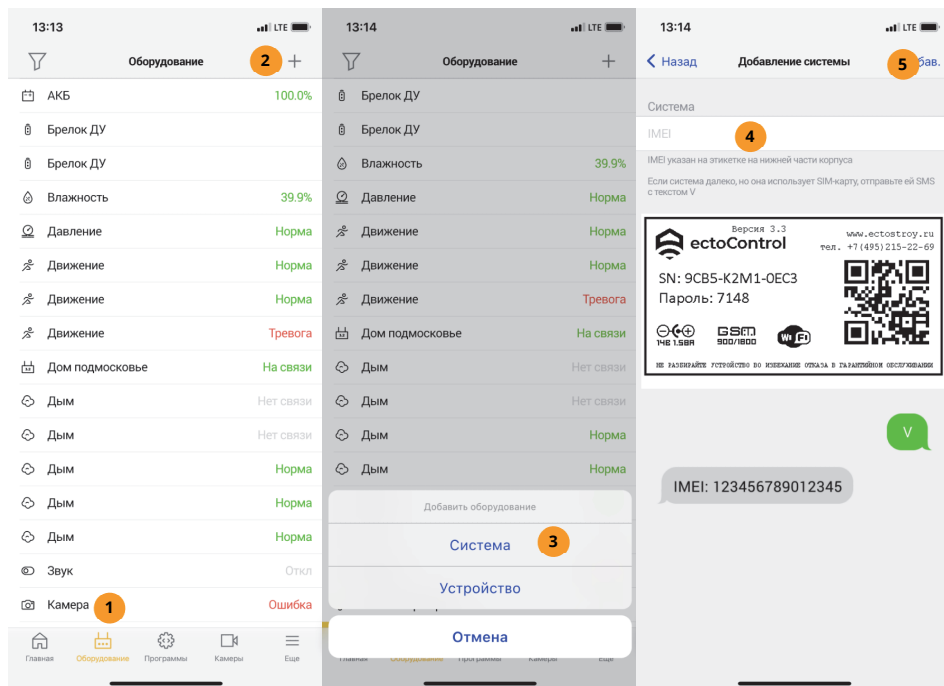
13:13
LTE
Оборудование
2
+
АКБ 100.0%
Брелок ДУ
Брелок ДУ
Влажность 39.9%
Давление Норма
Движение Норма
Движение Норма
Движение Тревога
Дом подмосковье На связи
Дым Нет связи
Дым Нет связи
Дым Норма
Дым Норма
Дым Норма
Звук Откл
Камера 1 Ошибка
Главная Оборудование Программы Камеры Еще

13:14
LTE
Оборудование
+
Брелок ДУ
Брелок ДУ
Влажность 39.9%
Давление Норма
Движение Норма
Движение Норма
Движение Тревога
Дом подмосковье На связи
Дым Нет связи
Дым Нет связи
Дым Норма
Дым Норма
Добавить оборудование
Система 3
Устройство
Отмена

13:14
LTE
Назад
Добавление системы
5
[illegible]бав.
Система
IMEI
4
IMEI указан на этикетке на нижней части корпуса
Если система далеко, но она использует SIM-карту, отправьте ей SMS с текстом V
Версия 3.3
ectoControl
www.ectostroy.ru
тел. +7(495)215-22-69
SN: 9CB5-K2M1-0EC3
Пароль: 7148
14В 1.5ВА
GSM 900/1800
WiFi
НЕ РАЗБИРАЙТЕ УСТРОЙСТВО ВО ИЗБЕЖАНИЕ ОТКАЗА В ГАРАНТИЙНОМ ОБСЛУЖИВАНИИ
V
IMEI: 123456789012345